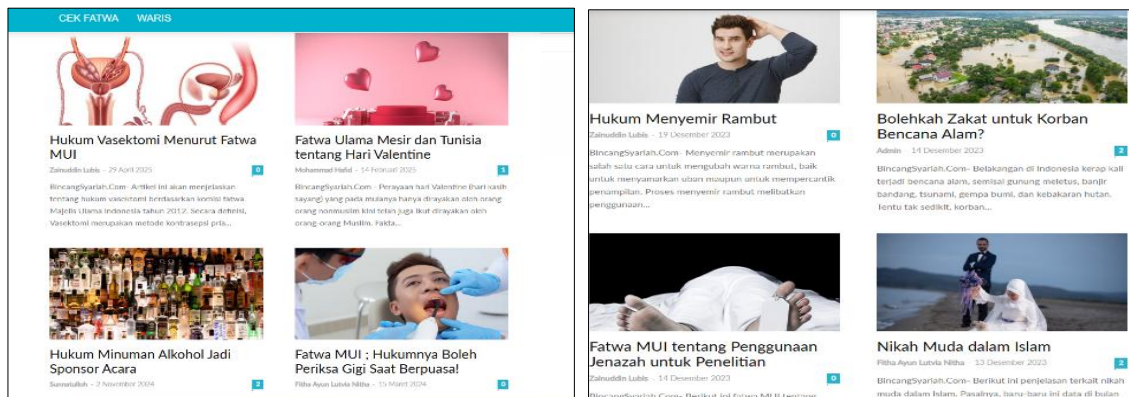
CEK FATWA WARIS

Hukum Vasektomi Menurut Fatwa MUI

Zainuddin Lubis - 29 April 2025

0

BincangSyariah.Com- Artikel ini akan menjelaskan tentang hukum vasektomi berdasarkan komisi fatwa Majelis Ulama Indonesia tahun 2012. Secara definisi, Vasektomi merupakan metode kontrasepsi pria...

Fatwa Ulama Mesir dan Tunisia tentang Hari Valentine

Mohammad Fahid - 14 Februari 2025

1

BincangSyariah.Com- Perayaan hari Valentine (hari kasih sayang) yang pada mulanya hanya dirayakan oleh orang orang nonmuslim kini telah juga ikut dirayakan oleh orang-orang Muslim. Fakta...

Hukum Minuman Alkohol Jadi Sponsor Acara

Sunnatullah - 2 November 2024

2

Fatwa MUI ; Hukumnya Boleh Periksa Gigi Saat Berpuasa!

Fitha Ayun Lutvia Nitha - 15 Maret 2024

0

Hukum Menyemir Rambut

Zainuddin Lubis - 19 Desember 2023

0

BincangSyariah.Com- Menyemir rambut merupakan salah satu cara untuk mengubah warna rambut, baik untuk menyamarkan uban maupun untuk mempercantik penampilan. Proses menyemir rambut melibatkan penggunaan...

Bolehkah Zakat untuk Korban Bencana Alam?

Admin - 14 Desember 2023

2

BincangSyariah.Com- Belakangan di Indonesia kerap kali terjadi bencana alam, semisal gunung meletus, banjir bandang, tsunami, gempa bumi, dan kebakaran hutan. Tentu tak sedikit, korban...

Fatwa MUI tentang Penggunaan Jenazah untuk Penelitian

Zainuddin Lubis - 14 Desember 2023

0

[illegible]

Nikah Muda dalam Islam

Fitha Ayun Lutvia Nitha - 13 Desember 2023

2

BincangSyariah.Com- Berikut ini penjelasan terkait nikah muda dalam Islam. Pasalnya, baru-baru ini data di bulan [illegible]